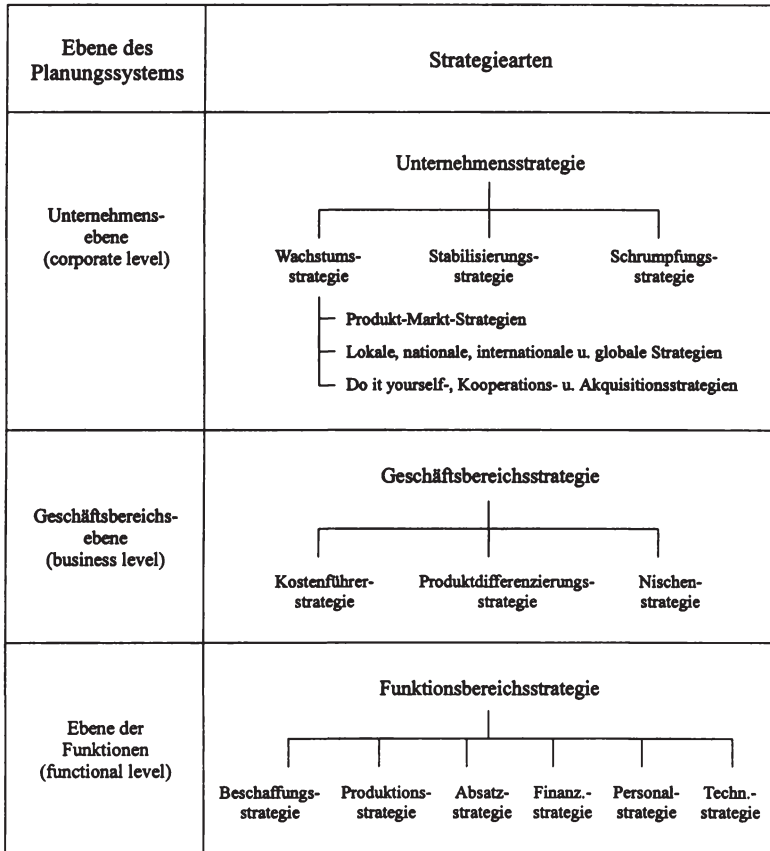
| Ebene des Planungssystems | Strategiearten |
|---|---|
| Unternehmens-ebene (corporate level) | Unternehmensstrategie<br>Wachstums-strategie<br>Stabilisierungs-strategie<br>Schrumpfungs-strategie<br>Produkt-Markt-Strategien<br>Lokale, nationale, internationale u. globale Strategien<br>Do it yourself-, Kooperations- u. Akquisitionsstrategien |
| Geschäftsbereichs-ebene (business level) | Geschäftsbereichsstrategie<br>Kostenführer-strategie<br>Produktdifferenzierungs-strategie<br>Nischen-strategie |
| Ebene der Funktionen (functional level) | Funktionsbereichsstrategie<br>Beschaffungs-strategie<br>Produktions-strategie<br>Absatz-strategie<br>Finanz.-strategie<br>Personal-strategie<br>Techn.-strategie |